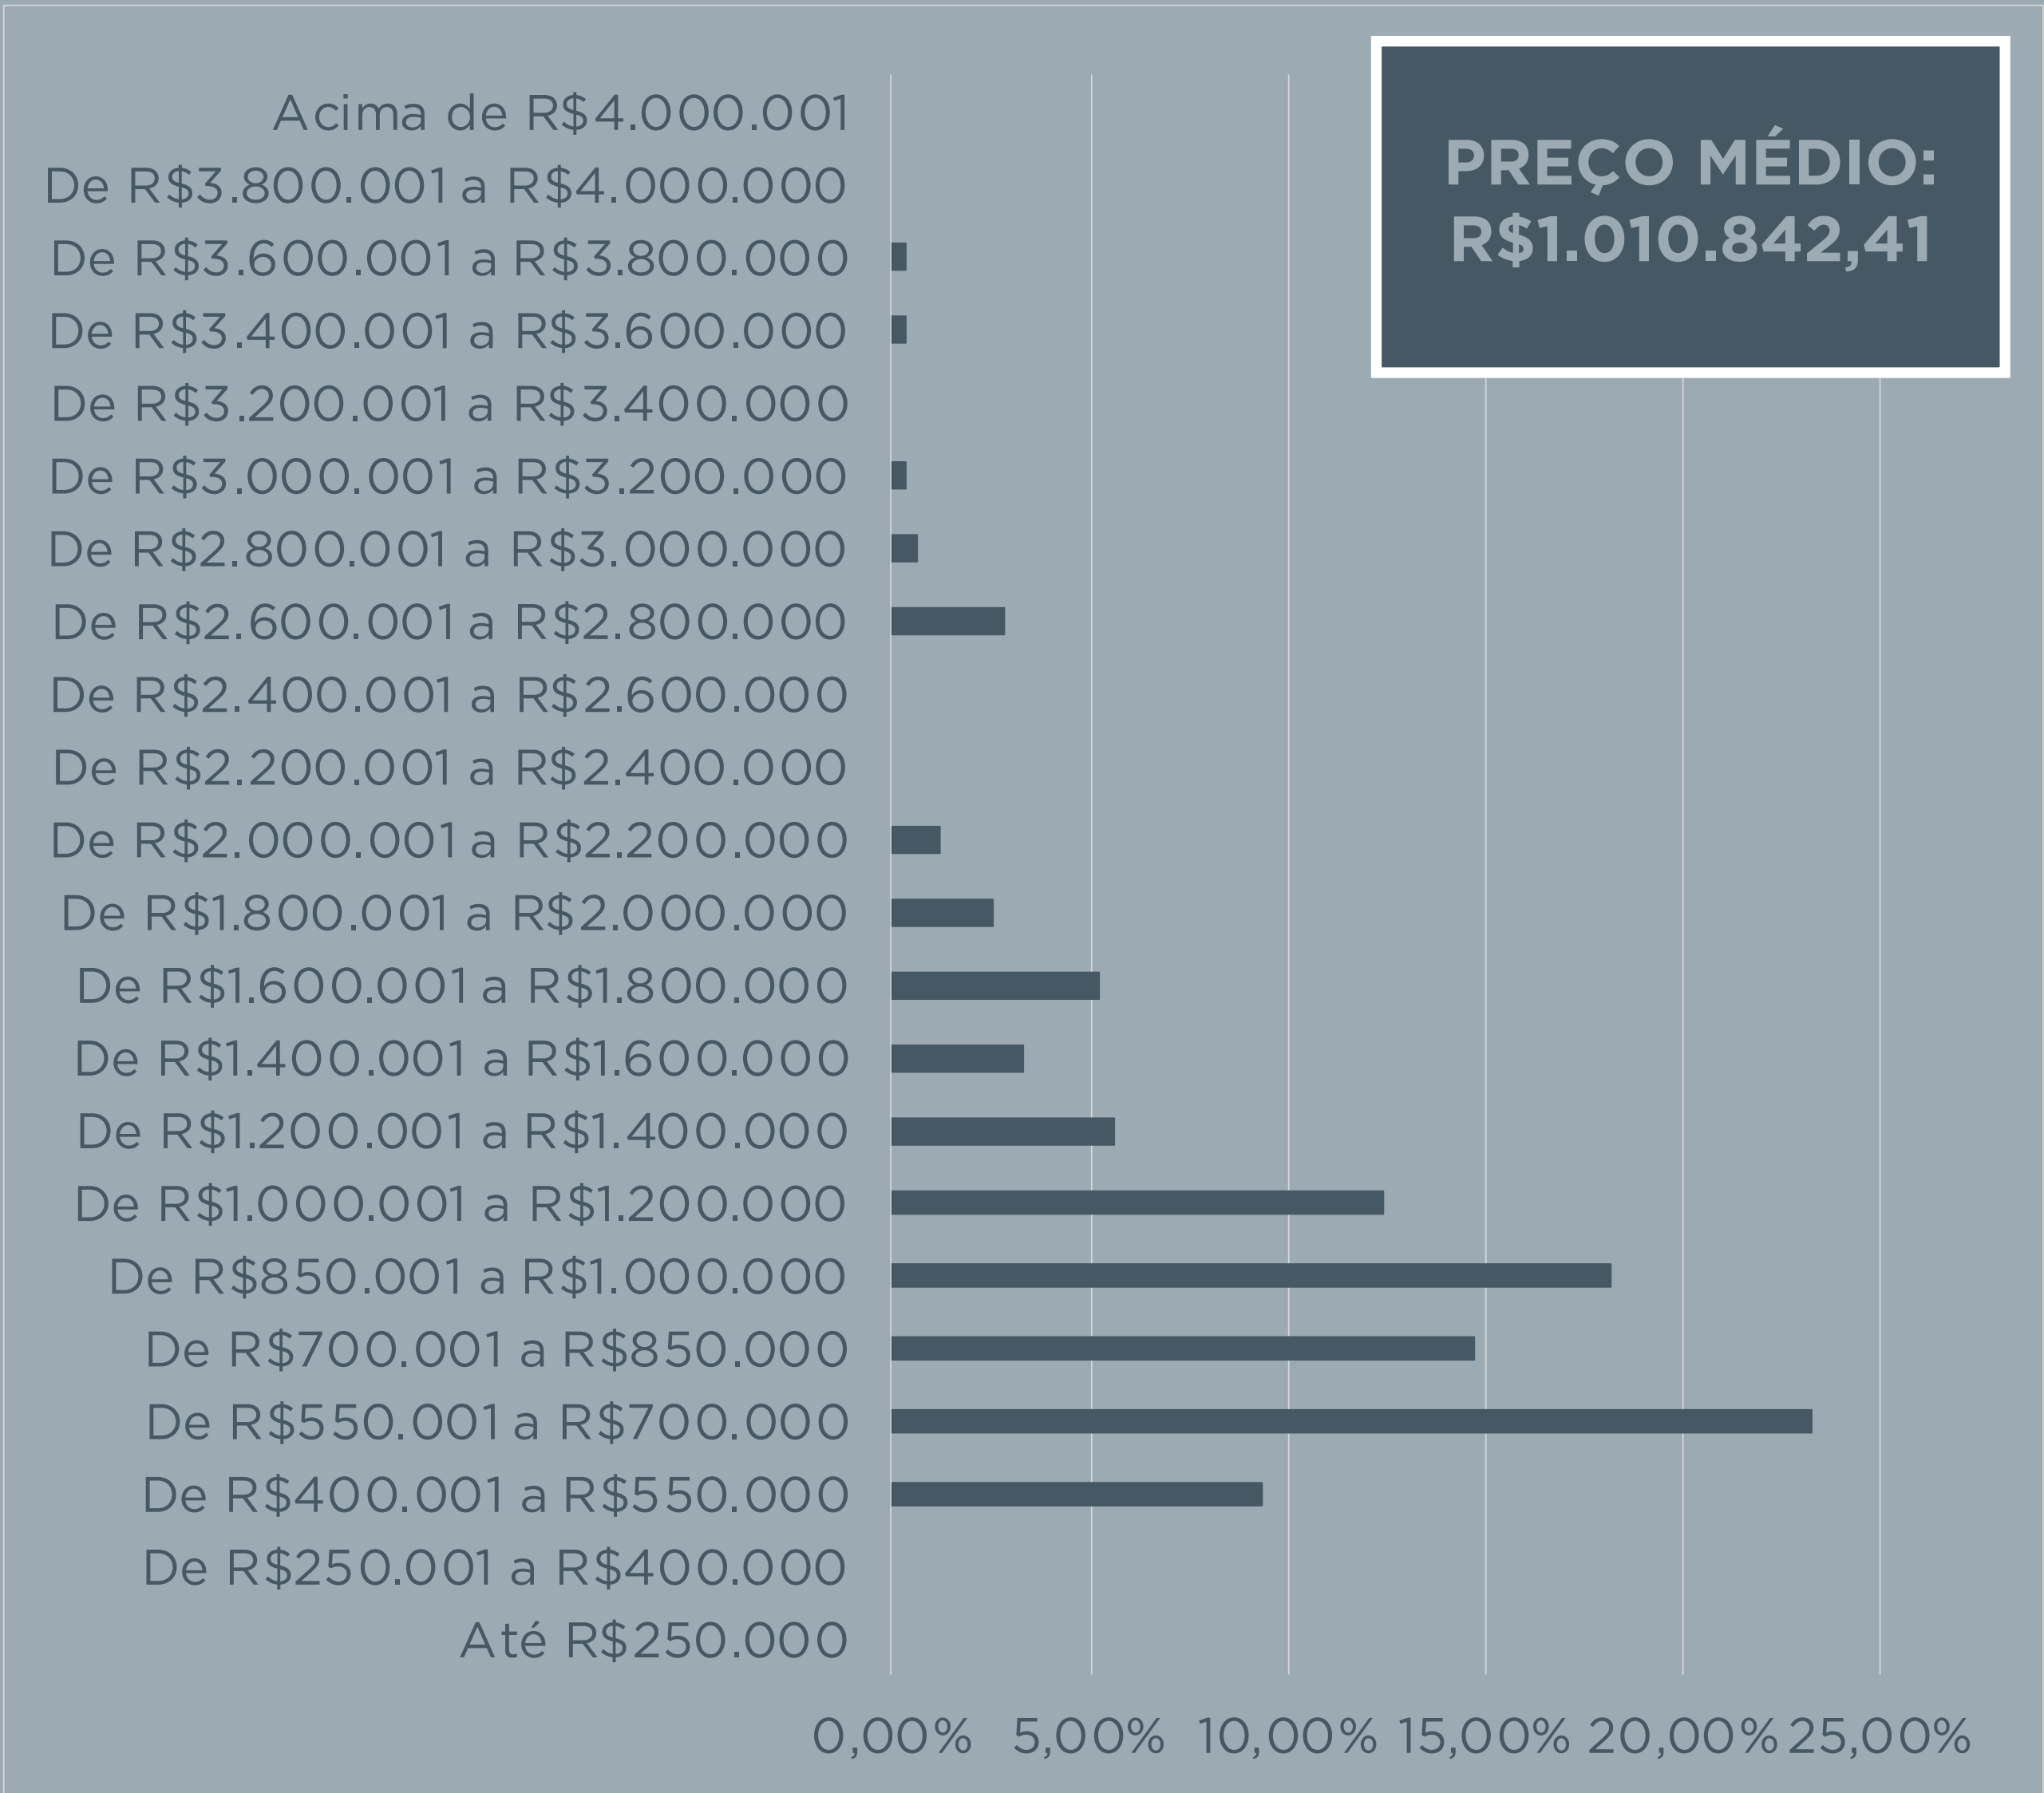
PREÇO MÉDIO:
R$1.010.842,41

Acima de R$4.000.001
De R$3.800.001 a R$4.000.000
De R$3.600.001 a R$3.800.000
De R$3.400.001 a R$3.600.000
De R$3.200.001 a R$3.400.000
De R$3.000.001 a R$3.200.000
De R$2.800.001 a R$3.000.000
De R$2.600.001 a R$2.800.000
De R$2.400.001 a R$2.600.000
De R$2.200.001 a R$2.400.000
De R$2.000.001 a R$2.200.000
De R$1.800.001 a R$2.000.000
De R$1.600.001 a R$1.800.000
De R$1.400.001 a R$1.600.000
De R$1.200.001 a R$1.400.000
De R$1.000.001 a R$1.200.000
De R$850.001 a R$1.000.000
De R$700.001 a R$850.000
De R$550.001 a R$700.000
De R$400.001 a R$550.000
De R$250.001 a R$400.000
Até R$250.000

0,00% 5,00% 10,00% 15,00% 20,00% 25,00%